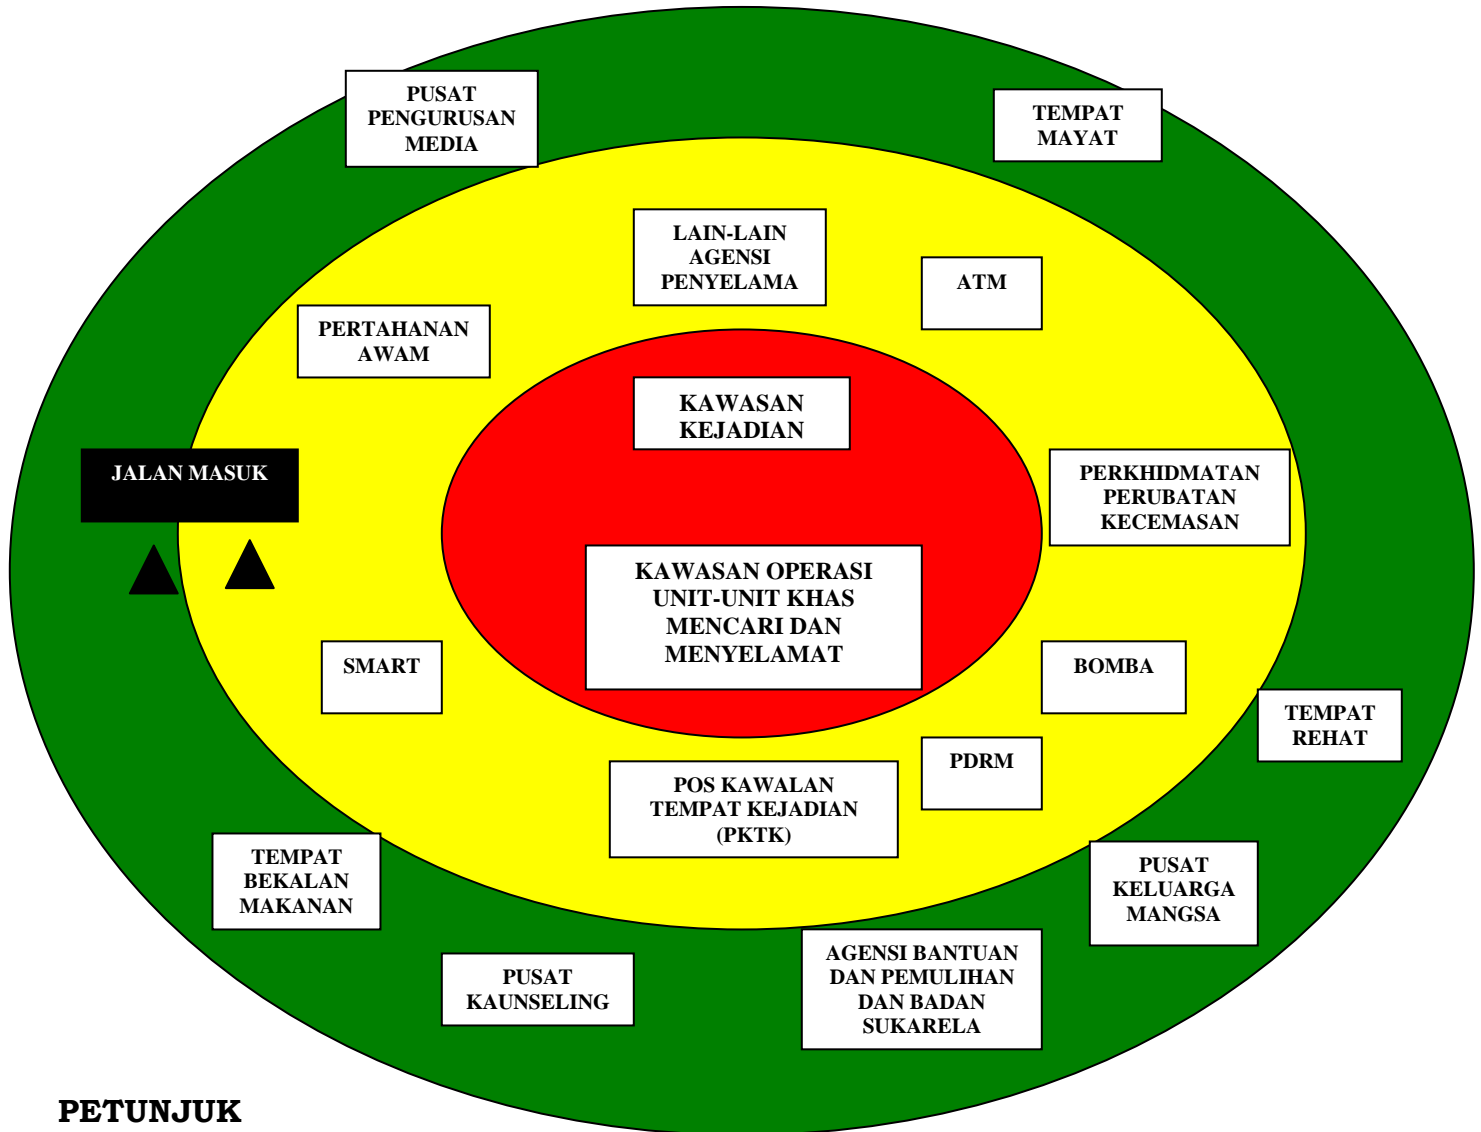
PUSAT PENGURUSAN MEDIA

TEMPAT MAYAT

LAIN-LAIN AGENSI PENYELAMA

ATM

PERTAHANAN AWAM

KAWASAN KEJADIAN

JALAN MASUK

PERKHIDMATAN PERUBATAN KECEMASAN

KAWASAN OPERASI UNIT-UNIT KHAS MENCARI DAN MENYELAMAT

SMART

BOMBA

TEMPAT REHAT

PDRM

POS KAWALAN TEMPAT KEJADIAN (PKTK)

TEMPAT BEKALAN MAKANAN

PUSAT KELUARGA MANGSA

AGENSI BANTUAN DAN PEMULIHAN DAN BADAN SUKARELA

PUSAT KAUNSELING

PETUNJUK